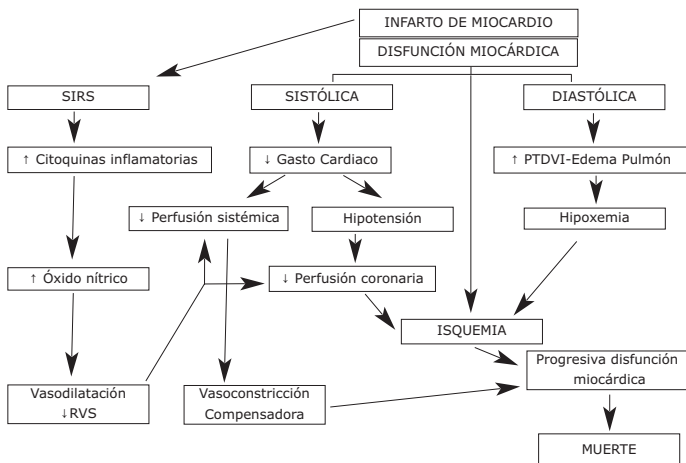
INFARTO DE MIOCARDIO

DISFUNCIÓN MIOCÁRDICA

SIRS

SISTÓLICA

DIASTÓLICA

↑ Citoquinas inflamatorias

↓ Gasto Cardiaco

↑ PTDVI-Edema Pulmón

↓ Perfusión sistémica

Hipotensión

Hipoxemia

↑ Óxido nítrico

↓ Perfusión coronaria

ISQUEMIA

Progresiva disfunción miocárdica

Vasodilatación ↓RVS

Vasoconstricción Compensadora

MUERTE